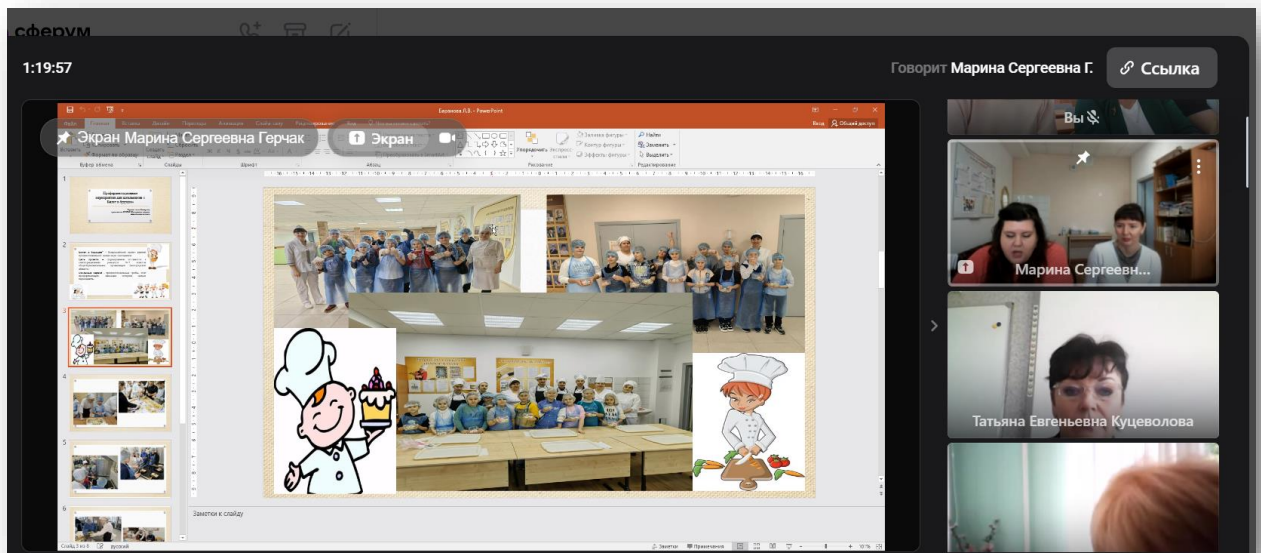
сферум

1:19:57

Говорит Марина Сергеевна Г.

Ссылка

Экран Марина Сергеевна Герчак

Экран

Файл Главная Вставка Дизайн Переходы Анимация Слайд-шоу Рецензирование Вид

Евсеенкова Л.В. - PowerPoint

Вход Общий доступ

Вставить Буфер обмена Слайды Шрифт Абзац Рисование Редактирование

Упорядочить Экспресс-стили Заливка фигуры Контур фигуры Эффекты фигуры Найти Заменить Выделить

1
2
3
4
5
6

Заметки к слайду

Слайд 3 из 8 русский

Заметки Примечания

Вы

Марина Сергеевн...

Татьяна Евгеньевна Куцеволова